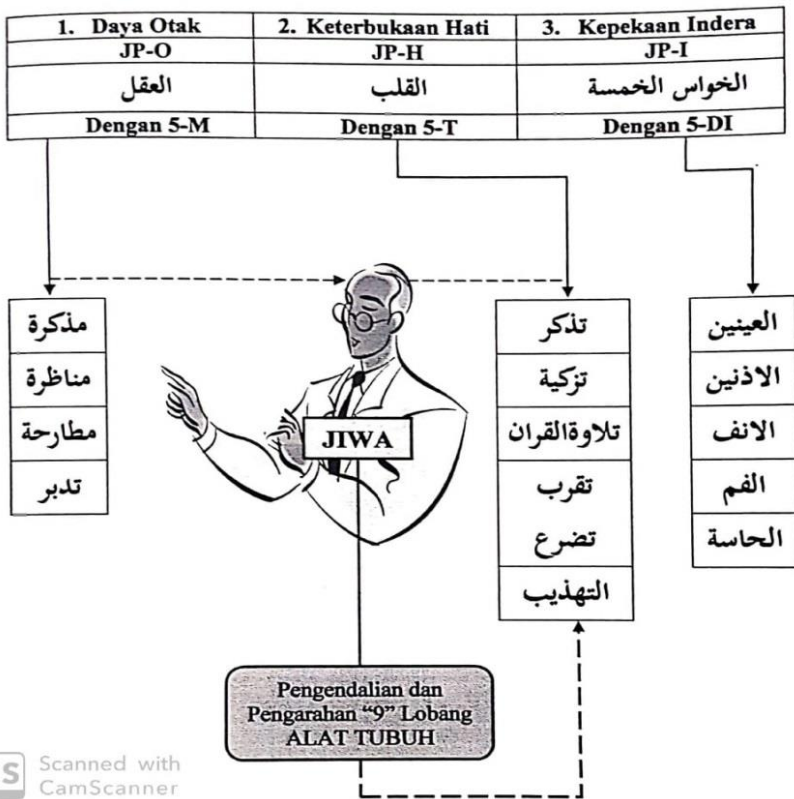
| 1. Daya Otak | 2. Keterbukaan Hati | 3. Kepekaan Indera |
|---|---|---|
| JP-O | JP-H | JP-I |
| العقل | القلب | الخواس الخمسة |
| Dengan 5-M | Dengan 5-T | Dengan 5-DI |

مذكرة
مناظرة
مطارحة
تدبر

JIWA

تذكر
تزكية
تلاوةالقران
تقرب
تضرع
التهذيب

العينين
الاذنين
الانف
الفم
الحاسة

Pengendalian dan Pengarahan "9" Lobang ALAT TUBUH

Scanned with CamScanner